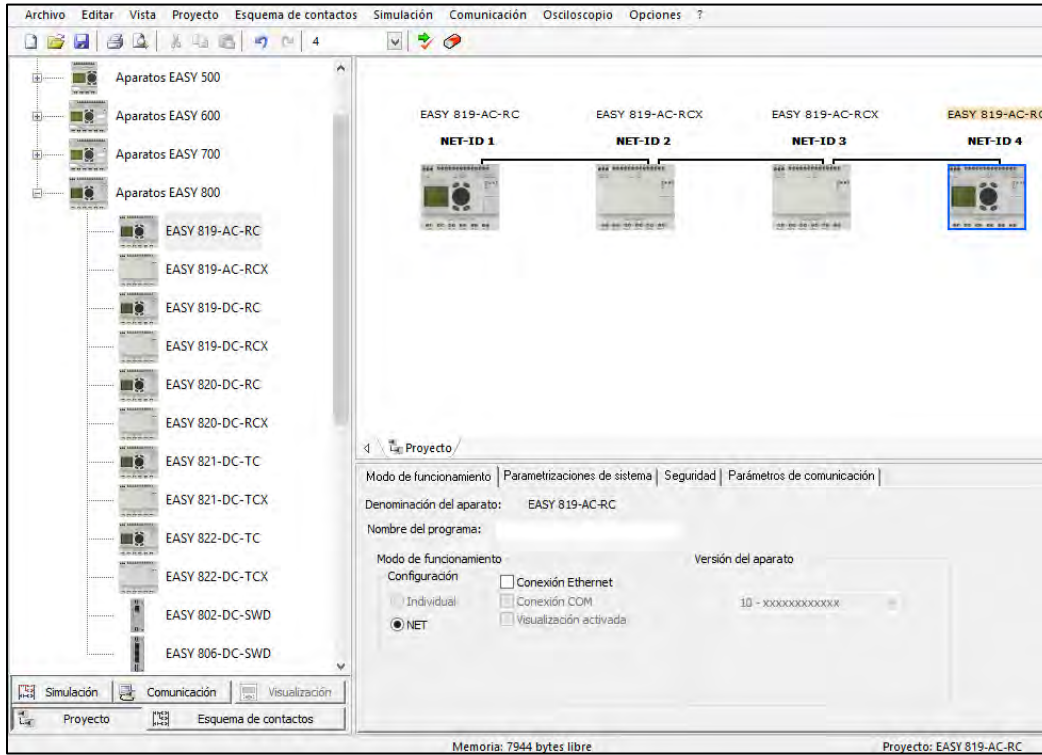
Archivo Editar Vista Proyecto Esquema de contactos Simulación Comunicación Osciloscopio Opciones ?

4

Aparatos EASY 500
Aparatos EASY 600
Aparatos EASY 700
Aparatos EASY 800
EASY 819-AC-RC
EASY 819-AC-RCX
EASY 819-DC-RC
EASY 819-DC-RCX
EASY 820-DC-RC
EASY 820-DC-RCX
EASY 821-DC-TC
EASY 821-DC-TCX
EASY 822-DC-TC
EASY 822-DC-TCX
EASY 802-DC-SWD
EASY 806-DC-SWD

Simulación Comunicación Visualización
Proyecto Esquema de contactos

EASY 819-AC-RC
NET-ID 1
EASY 819-AC-RCX
NET-ID 2
EASY 819-AC-RCX
NET-ID 3
EASY 819-AC-RC
NET-ID 4

Proyecto

Modo de funcionamiento | Parametrizaciones de sistema | Seguridad | Parámetros de comunicación

Denominación del aparato: EASY 819-AC-RC
Nombre del programa:

Modo de funcionamiento
Configuración
Individual
NET
Conexión Ethernet
Conexión COM
Visualización activada

Versión del aparato
10 - xxxxxxxxxxxx

Memoria: 7944 bytes libre
Proyecto: EASY 819-AC-RC